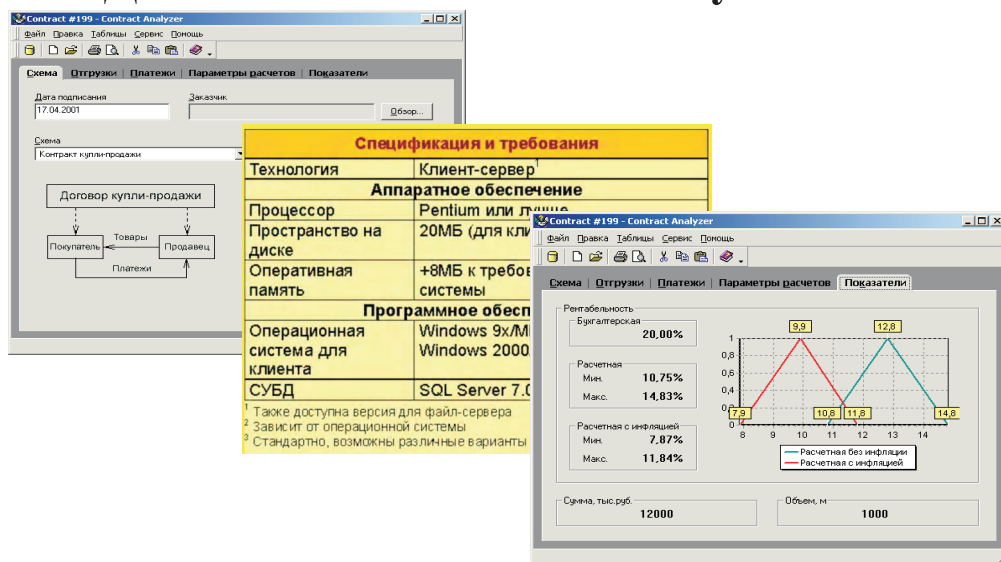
Contract #199 - Contract Analyzer

Файл Правка Таблицы Сервис Помощь

Схема | Отгрузки | Платежи | Параметры расчетов | Показатели

Дата подписания
17.04.2001

Заказчик

Обзор...

Схема
Контракт купли-продажи

Договор купли-продажи

Товары

Покупатель

Продавец

Платежи

| Спецификация и требования | |
|---|---|
| Технология | Клиент-сервер$^1$ |
| Аппаратное обеспечение | |
| Процессор | Pentium или лучше |
| Пространство на диске | 20МБ (для кли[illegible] |
| Оперативная память | +8МБ к требов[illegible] системы |
| Программное обесп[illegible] | |
| Операционная система для клиента | Windows 9x/M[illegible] Windows 2000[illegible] |
| СУБД | SQL Server 7.0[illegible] |

$^1$ Также доступна версия для файл-сервера
$^2$ Зависит от операционной системы
$^3$ Стандартно, возможны различные варианты

Contract #199 - Contract Analyzer

Файл Правка Таблицы Сервис Помощь

Схема | Отгрузки | Платежи | Параметры расчетов | Показатели

Рентабельность

Бухгалтерская
20,00%

Расчетная
Мин. 10,75%
Макс. 14,83%

Расчетная с инфляцией
Мин. 7,87%
Макс. 11,84%

9,9
12,8
1
0,8
0,6
0,4
0,2
0
7,9
10,8
11,8
14,8
8 9 10 11 12 13 14

Расчетная без инфляции
Расчетная с инфляцией

Сумма, тыс.руб.
12000

Объем, м
1000